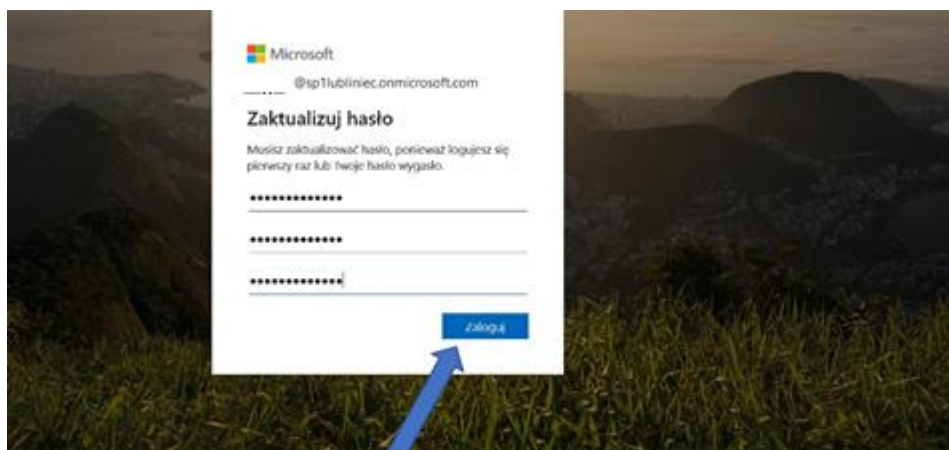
Microsoft

@sp1lubliniec.onmicrosoft.com

Zaktualizuj hasło

Musisz zaktualizować hasło, ponieważ logujesz się pierwszy raz lub twoje hasło wygasło.

••••••••••••••

••••••••••••••

••••••••••••••

Zaloguj